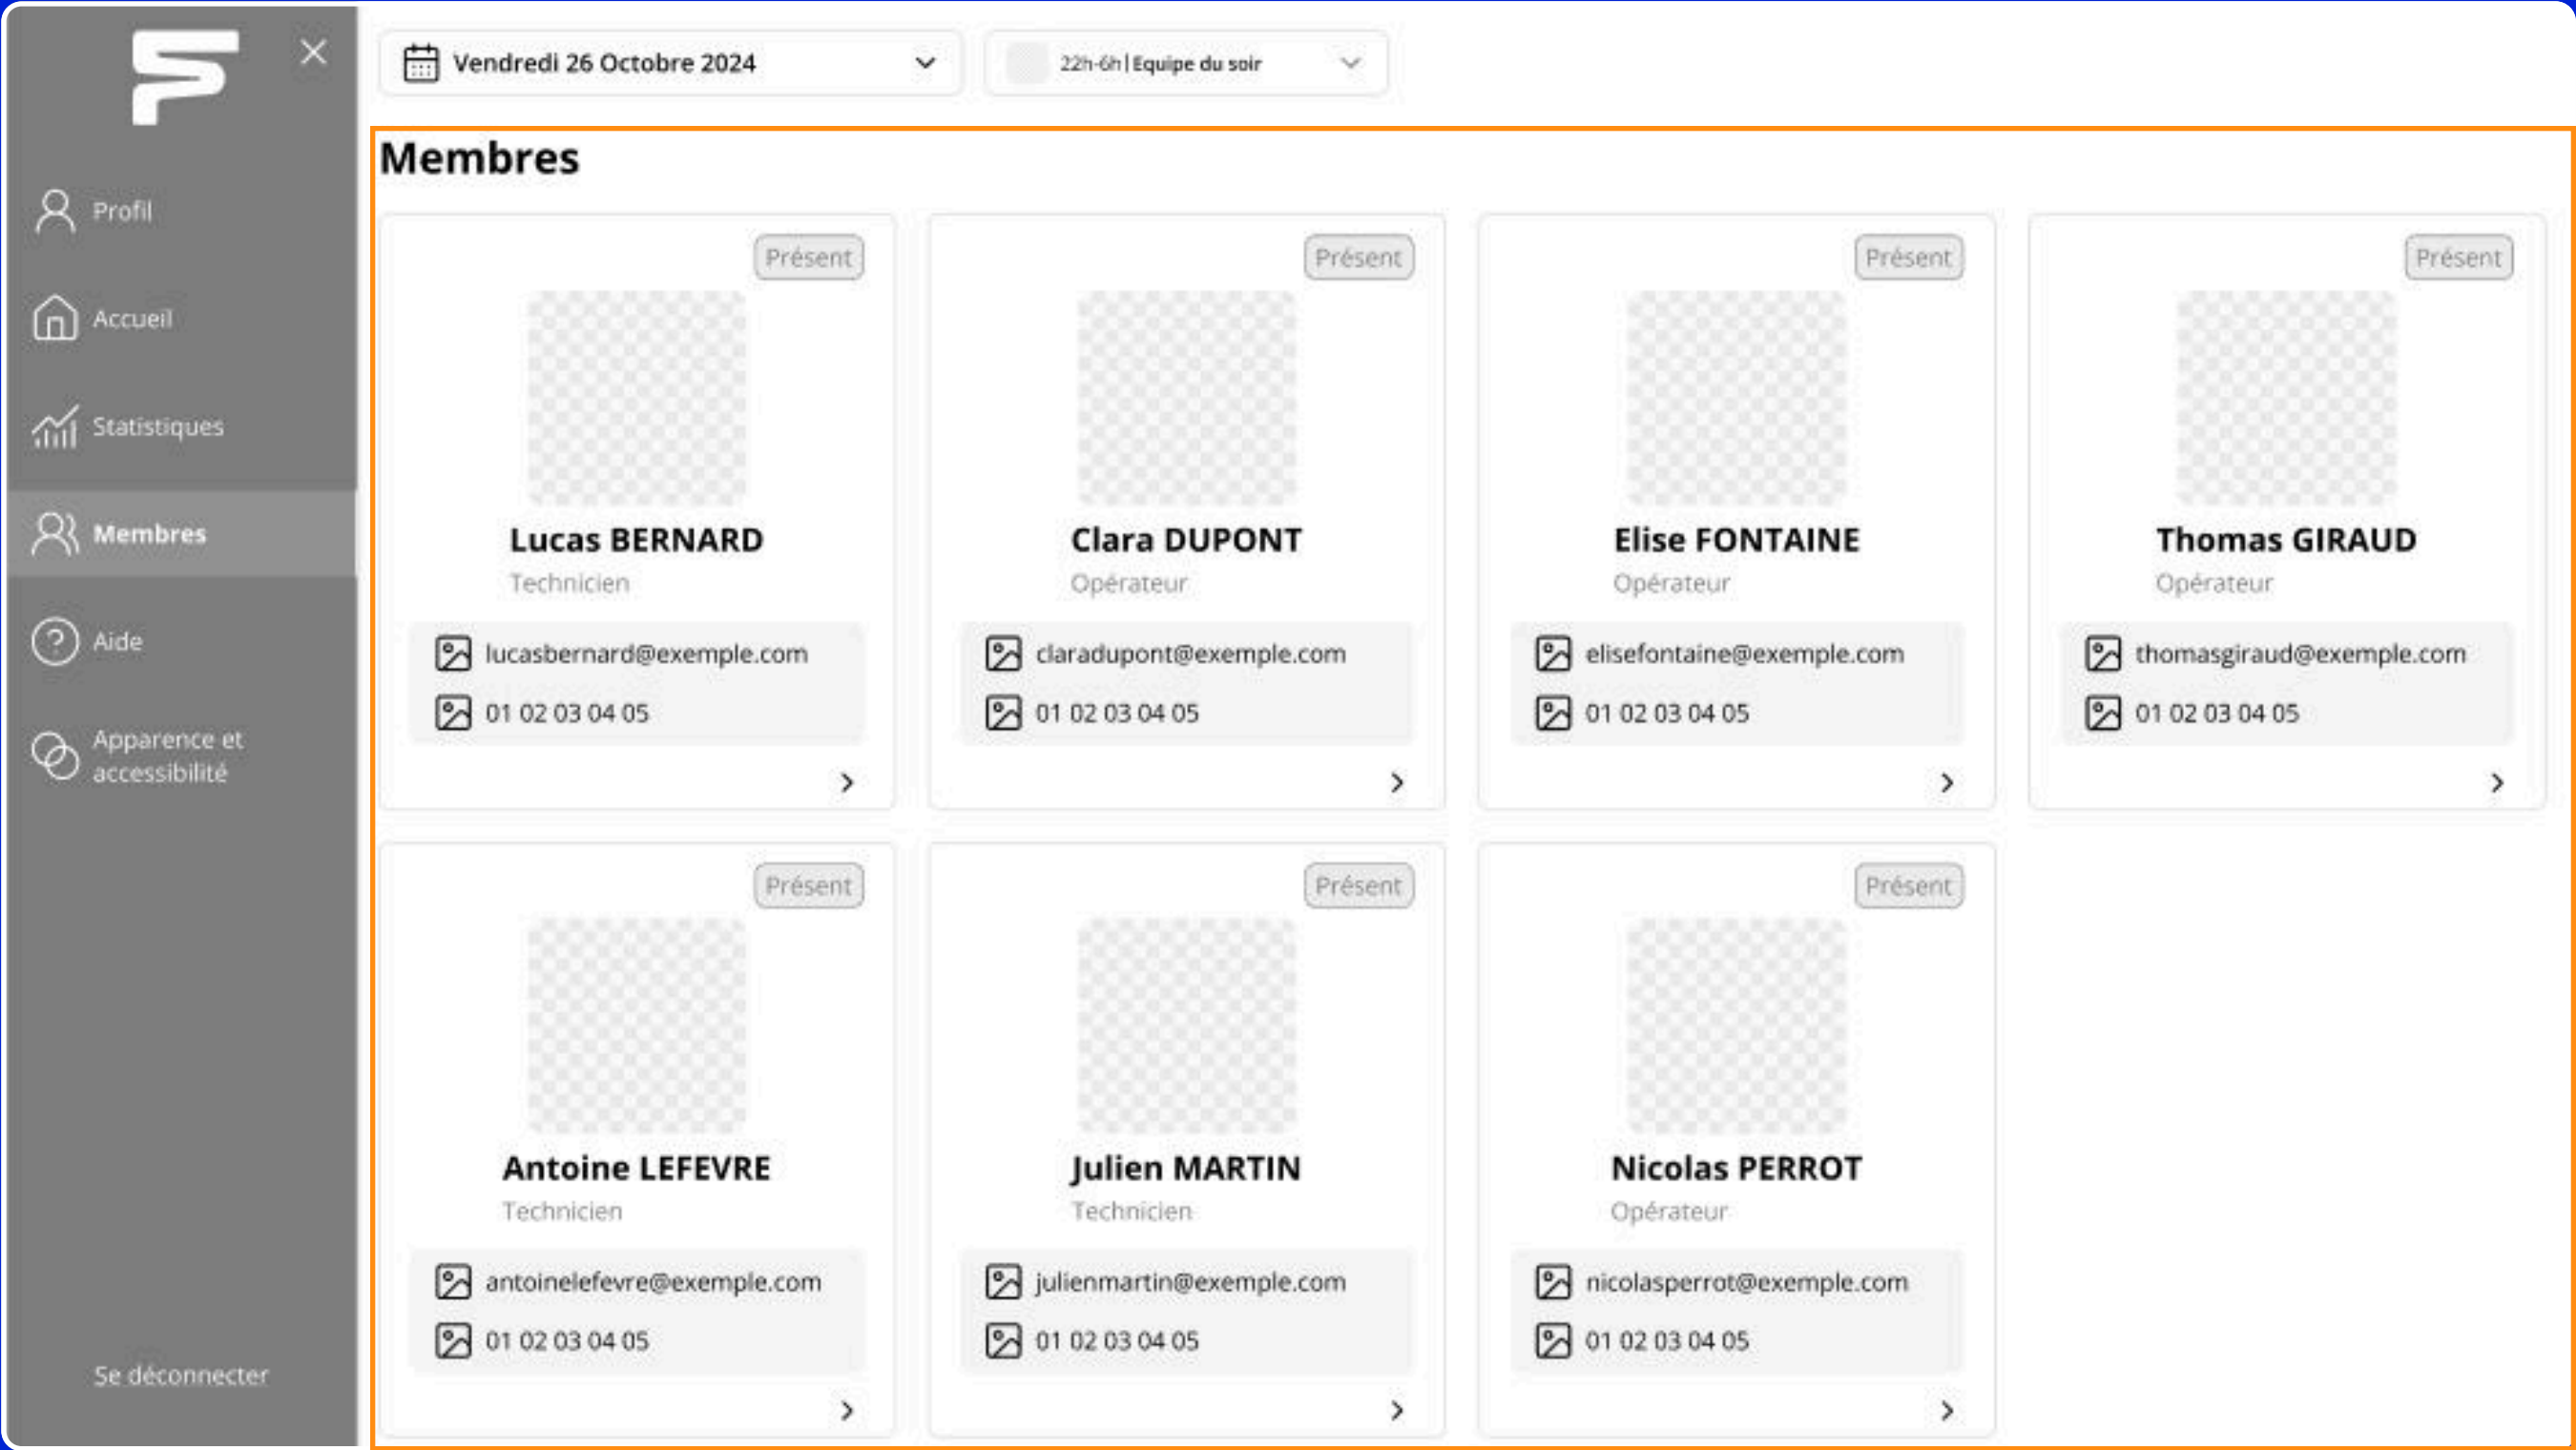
Profil

Accueil

Statistiques

Membres

Aide

Apparence et accessibilité

Se déconnecter

Vendredi 26 Octobre 2024

22h-6h | Equipe du soir

Membres

Présent

Lucas BERNARD

Technicien

lucasbernard@exemple.com

01 02 03 04 05

Présent

Clara DUPONT

Opérateur

claradupont@exemple.com

01 02 03 04 05

Présent

Elise FONTAINE

Opérateur

elisefontaine@exemple.com

01 02 03 04 05

Présent

Thomas GIRAUD

Opérateur

thomasgiraud@exemple.com

01 02 03 04 05

Présent

Antoine LEFEVRE

Technicien

antoinelefevre@exemple.com

01 02 03 04 05

Présent

Julien MARTIN

Technicien

julienmartin@exemple.com

01 02 03 04 05

Présent

Nicolas PERROT

Opérateur

nicolasperrot@exemple.com

01 02 03 04 05